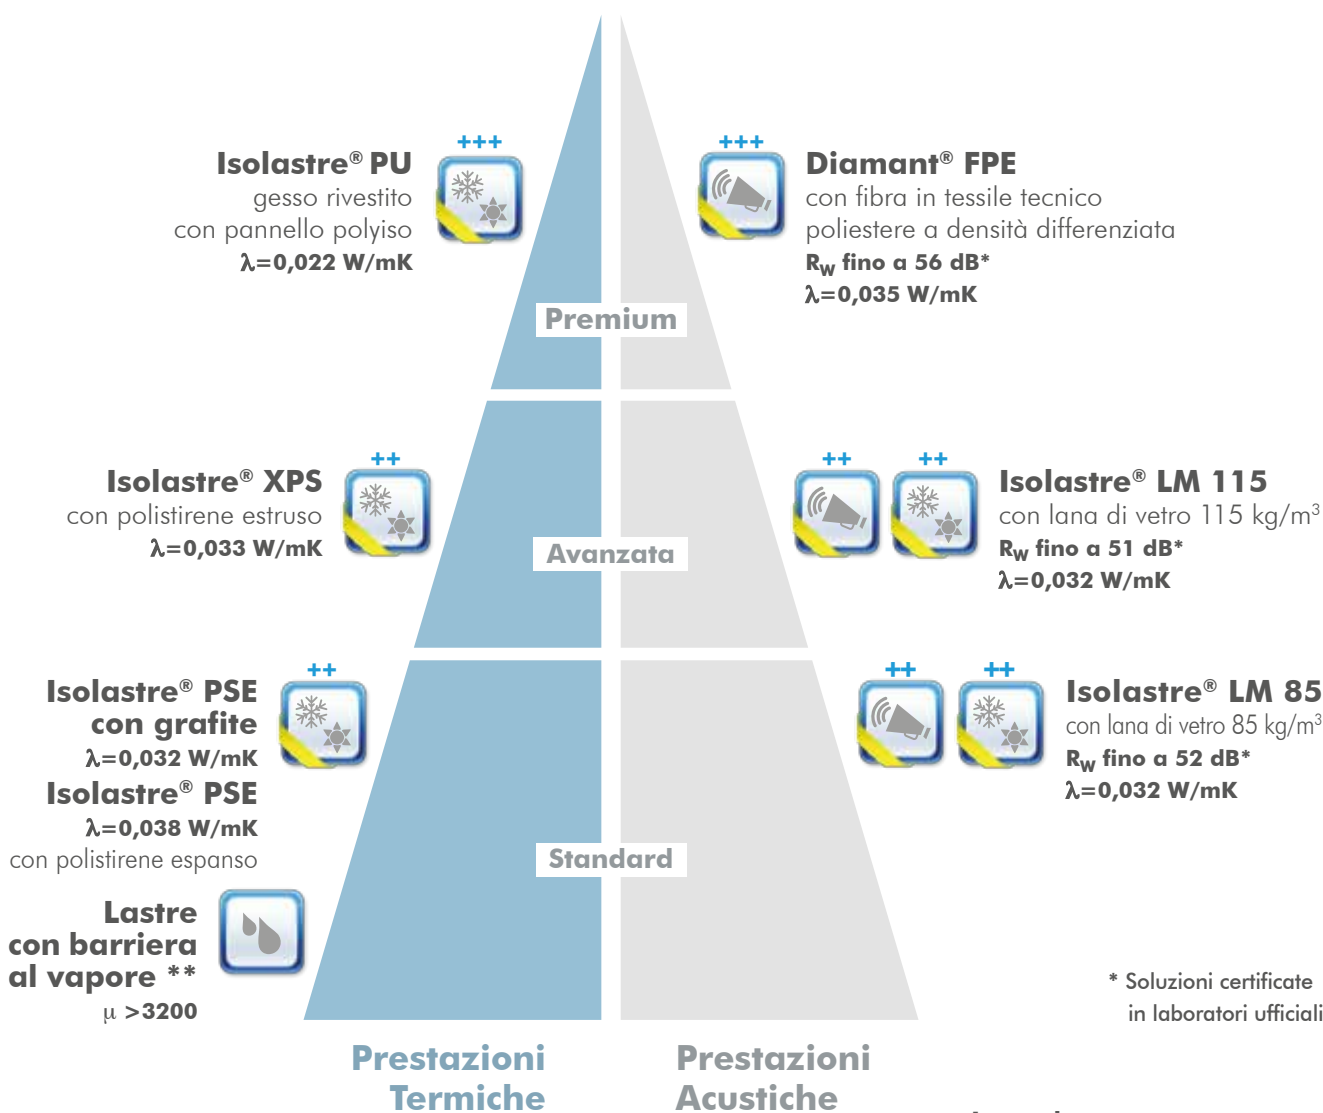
+++
Isolastre® PU
gesso rivestito
con pannello polyiso
$\lambda$=0,022 W/mK

+++
Diamant® FPE
con fibra in tessile tecnico
poliestere a densità differenziata
$R_W$ fino a 56 dB*
$\lambda$=0,035 W/mK

Premium

++
Isolastre® XPS
con polistirene estruso
$\lambda$=0,033 W/mK

++ ++
Isolastre® LM 115
con lana di vetro 115 kg/m$^3$
$R_W$ fino a 51 dB*
$\lambda$=0,032 W/mK

Avanzata

++
Isolastre® PSE
con grafite
$\lambda$=0,032 W/mK
Isolastre® PSE
$\lambda$=0,038 W/mK
con polistirene espanso

++ ++
Isolastre® LM 85
con lana di vetro 85 kg/m$^3$
$R_W$ fino a 52 dB*
$\lambda$=0,032 W/mK

Standard

Lastre
con barriera
al vapore **
$\mu$ >3200

* Soluzioni certificate
in laboratori ufficiali

Prestazioni
Termiche

Prestazioni
Acustiche